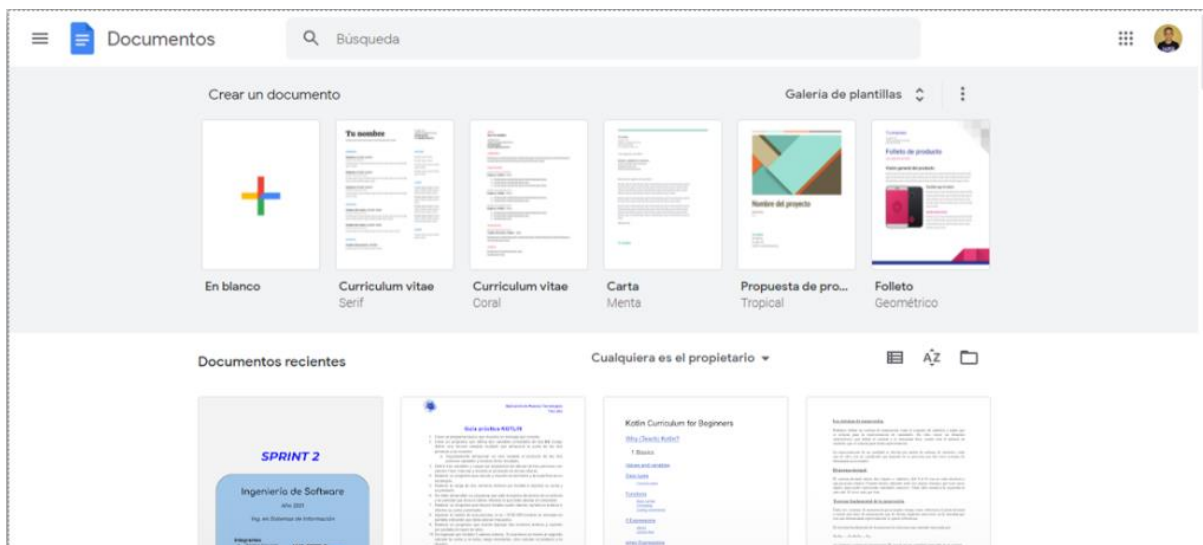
Documentos

Búsqueda

Crear un documento

Galería de plantillas

Tu nombre

Nombre del proyecto

Folleto de producto

En blanco

Curriculum vitae
Serif

Curriculum vitae
Coral

Carta
Menta

Propuesta de pro...
Tropical

Folleto
Geométrico

Documentos recientes

Cualquiera es el propietario

SPRINT 2

Ingeniería de Software

Guía práctica KOTLIN

Kotlin Curriculum for Beginners

Why (Teach) Kotlin?

1 Basics

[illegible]